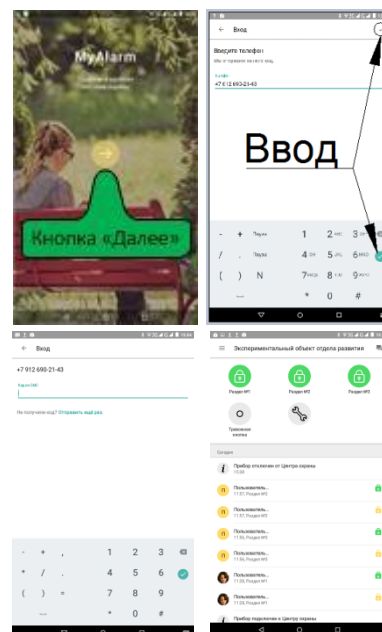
MyAlarm

Кнопка «Далее»

Вход

Введите телефон

+7 912 690-21-43

Ввод

-
+
Пауза
1
2
3
/
Пауза
4
5
6
(
)
N
7
8
9
*
0
#

Вход

+7 912 690-21-43

Код из SMS

Не получили код? Отправить ещё раз

-
+
,
1
2
3
*
/
.
4
5
6
(
)
=
7
8
9
*
0
#

Экспериментальный объект отдела развития

Раздел №1
Раздел №2
Раздел №3

Тревожная кнопка

Сегодня

Прибор отключен от Центра охраны

Пользователь...
11:57, Раздел №1

Пользователь...
11:57, Раздел №2

Пользователь...
11:56, Раздел №1

Пользователь...
11:56, Раздел №2

Пользователь...
11:56, Раздел №1

Пользователь...
11:55, Раздел №1

Пользователь...
11:55, Раздел №2

Прибор подключен к Центру охраны